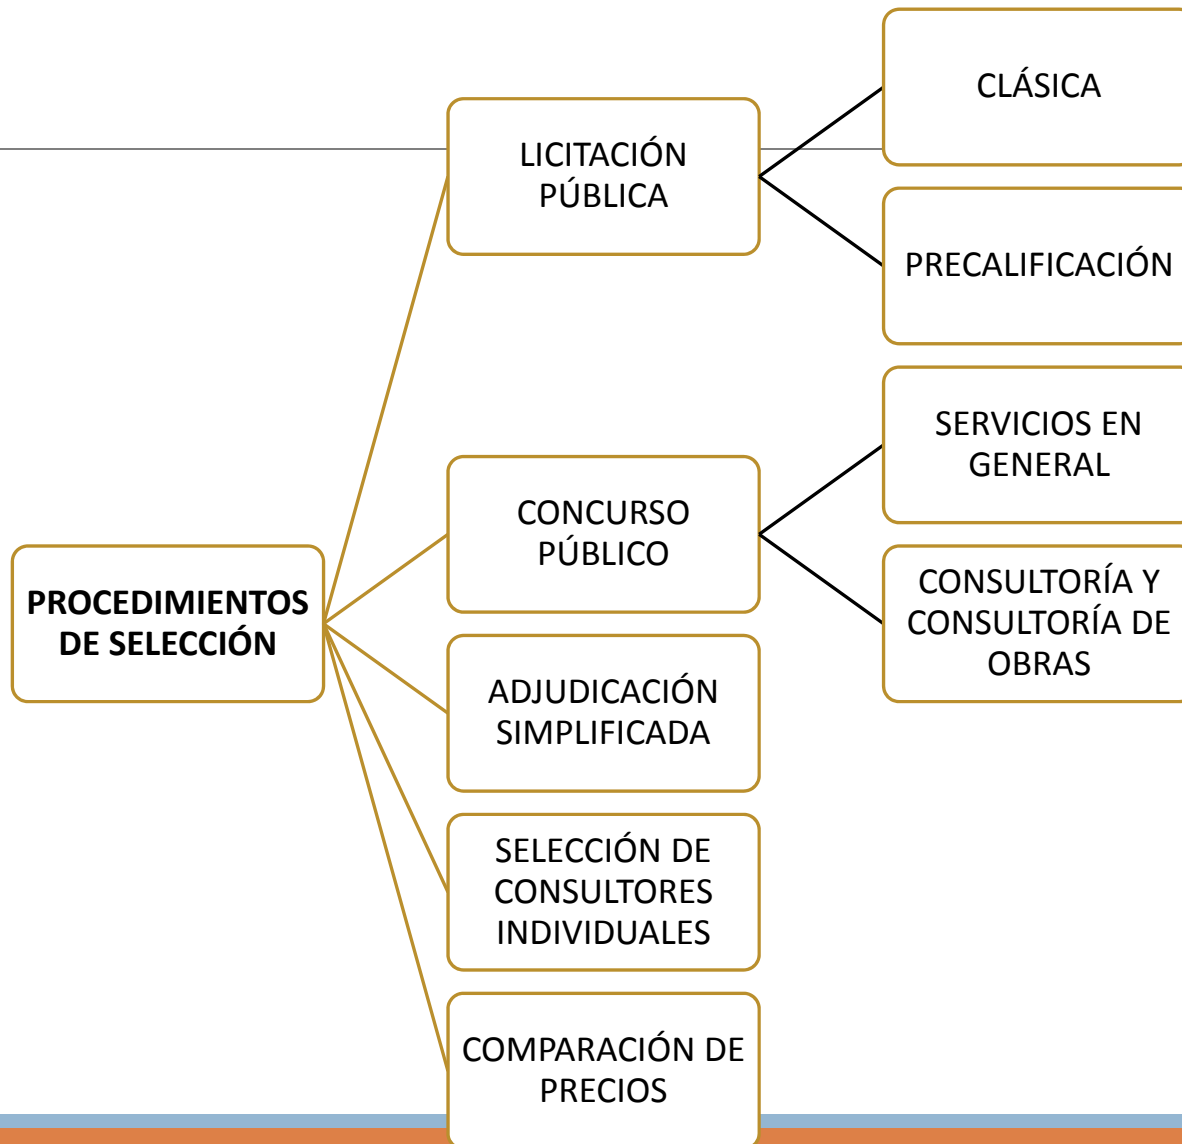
PROCEDIMIENTOS DE SELECCIÓN

LICITACIÓN PÚBLICA

CLÁSICA

PRECALIFICACIÓN

CONCURSO PÚBLICO

SERVICIOS EN GENERAL

CONSULTORÍA Y CONSULTORÍA DE OBRAS

ADJUDICACIÓN SIMPLIFICADA

SELECCIÓN DE CONSULTORES INDIVIDUALES

COMPARACIÓN DE PRECIOS